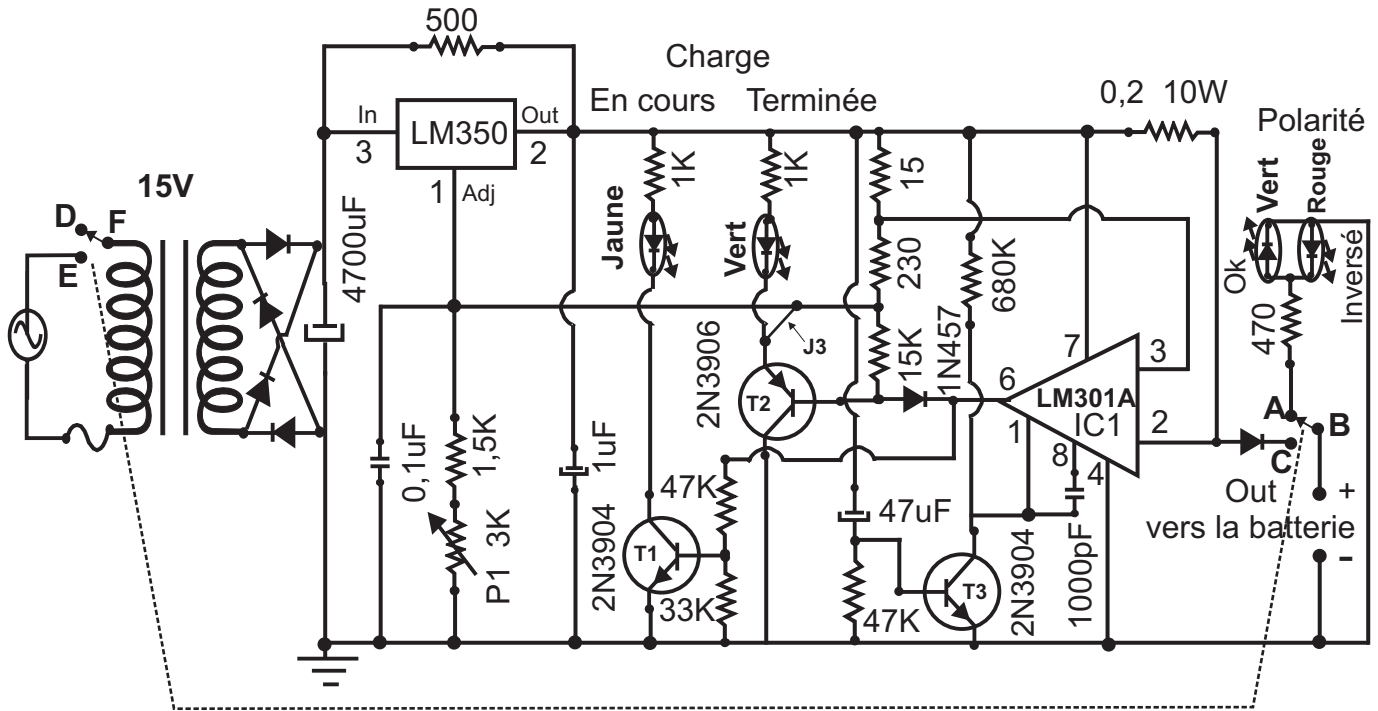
500

Charge

En cours Terminée

0,2 10W

Polarité

In LM350 Out

3 2

1 Adj

15V

D F

E

4700uF

Jaune 1K

Vert 1K

15

230

680K

Vert Rouge

Ok Inversé

470

2N3906

J3

T2

15K

1N457

6

7

3

LM301A

IC1

2

1

8

4

A

B

C

Out

+

vers la batterie

-

0,1uF

1,5K

P1 3K

1uF

47K

T1

2N3904

33K

47uF

47K

T3

2N3904

1000pF